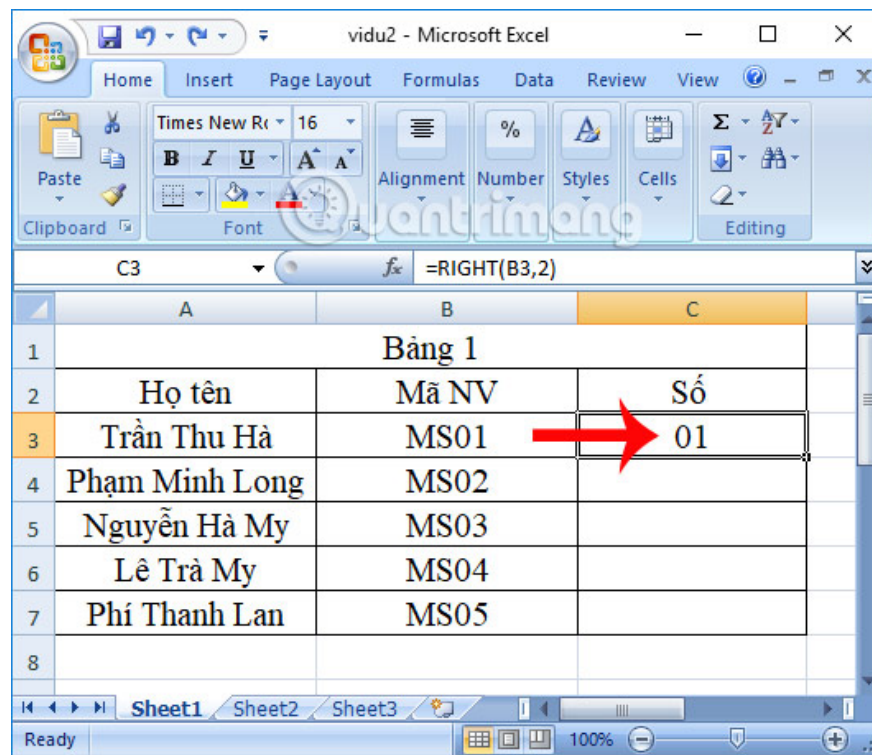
vidu2 - Microsoft Excel

Home Insert Page Layout Formulas Data Review View

Paste
Clipboard
Times New Ro 16
B I U A A
Font
Alignment
Number
Styles
Cells
Editing

quantrimang

C3 =RIGHT(B3,2)

| | A | B | C |
|---|---|---|---|
| 1 | Bảng 1 | | |
| 2 | Họ tên | Mã NV | Số |
| 3 | Trần Thu Hà | MS01 | 01 |
| 4 | Phạm Minh Long | MS02 | |
| 5 | Nguyễn Hà My | MS03 | |
| 6 | Lê Trà My | MS04 | |
| 7 | Phí Thanh Lan | MS05 | |
| 8 | | | |

Sheet1 Sheet2 Sheet3

Ready 100%